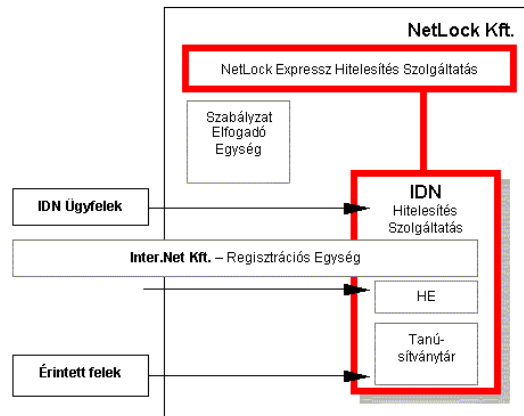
NetLock Kft.

NetLock Expressz Hitelesítés Szolgáltatás

Szabályzat Elfogadó Egység

IDN Ügyfelek

IDN
Hitelesítés Szolgáltatás

Inter.Net Kft. – Regisztrációs Egység

HE

Tanúsítványtár

Érintett felek